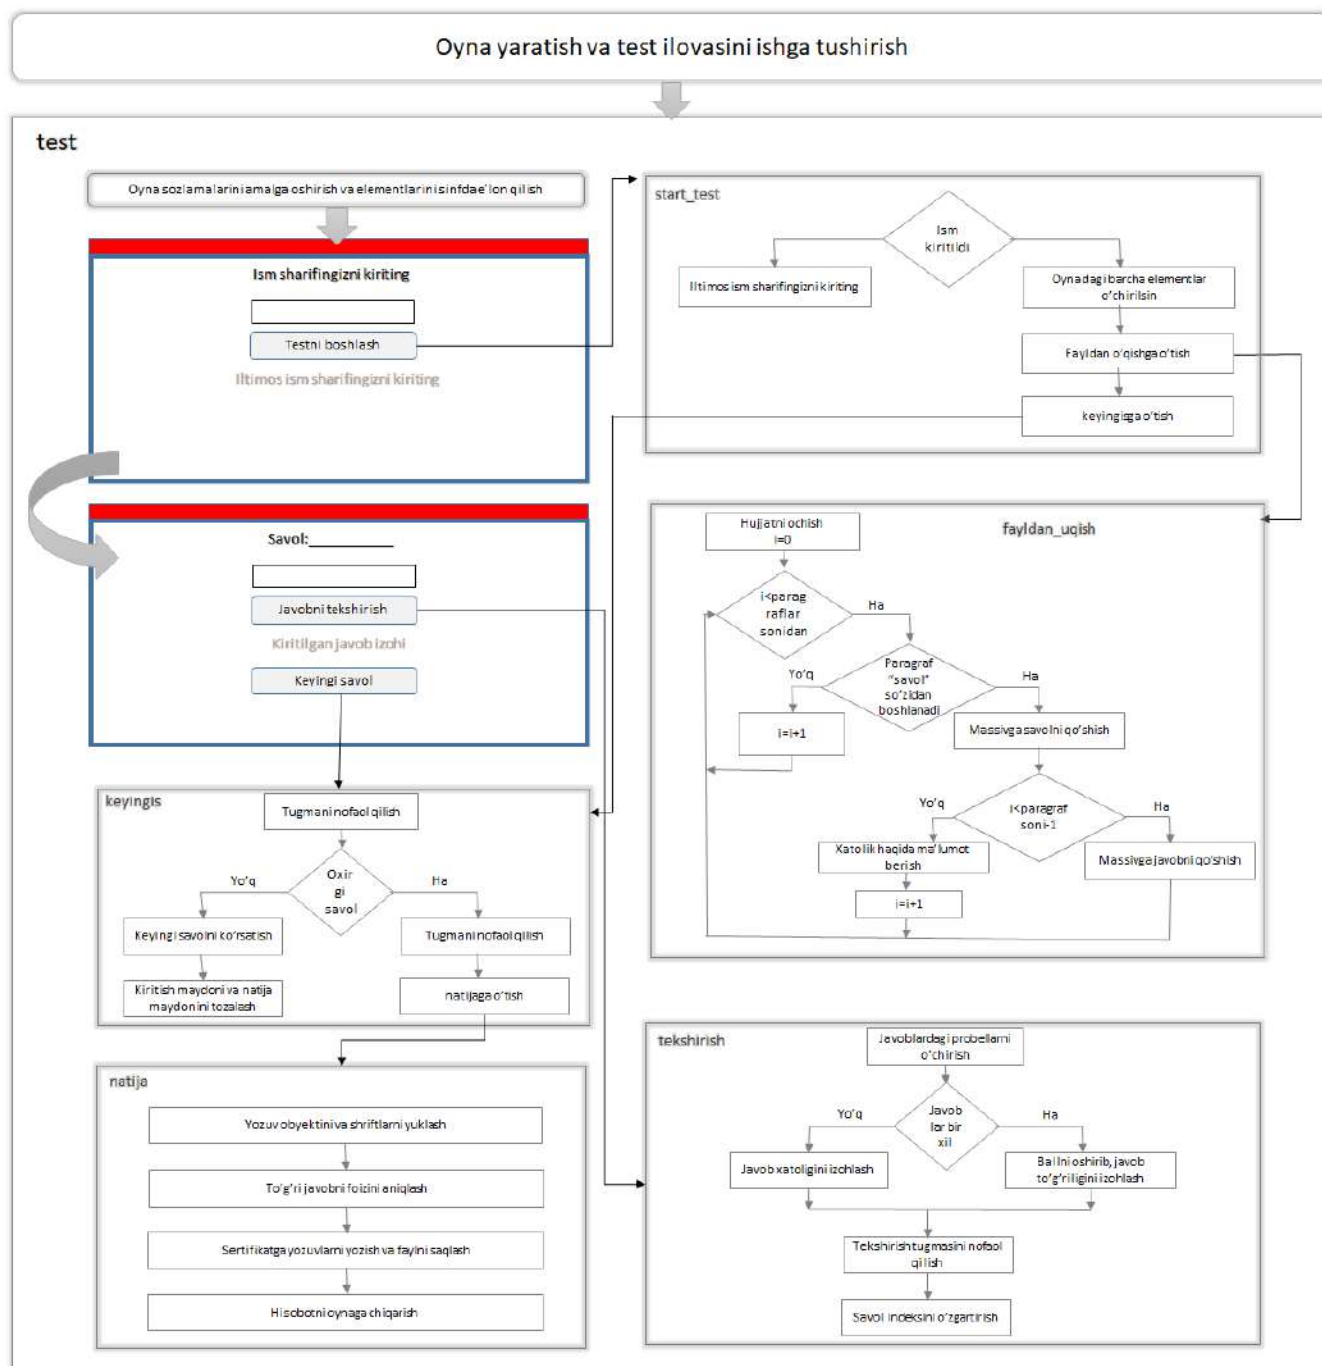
Oyna yaratish va test ilovasini ishga tushirish

test

Oyna sozlamalarini amalga oshirish va elementlarini sinfdae'lon qilish

Ism sharifingizni kiriting

Testni boshlash

Iltimos ism sharifingizni kiriting

Savol:__________

Javobni tekshirish

Kiritilgan javob izohi

Keyingi savol

start_test

Ism kiritildi

Iltimos ism sharifingizni kiriting

Oynadagi barcha elementlar o'chirilsin

Fayldan o'qishga o'tish

keyingisga o'tish

fayldan_uqish

Hujjatni ochish i=0

i<parag raflar sonidan

Ha

Paragraf "savol" so'zidan boshlanadi

Yo'q

Ha

i=i+1

Massivga savolni qo'shish

Yo'q

i<paragraf soni-1

Ha

Xatolik haqida ma'lumot berish

Massivga javobni qo'shish

i=i+1

keyingis

Tugmani nofaol qilish

Oxir gi savol

Yo'q

Ha

Keyingi savolni ko'rsatish

Tugmani nofaol qilish

Kiritish maydoni va natija maydonini tozalash

natijaga o'tish

natija

Yozuv obyektini va shriftlarni yuklash

To'g'ri javobni foizini aniqlash

Sertifikatga yozuvlarni yozish va faylni saqlash

Hisobotni oynaga chiqarish

tekshirish

Javoblardagi probellarni o'chirish

Javob lar bir xil

Yo'q

Ha

Javob xatoligini izohlash

Ballni oshirib, javob to'g'riligini izohlash

Tekshirish tugmasini nofaol qilish

Savol indeksini o'zgartirish